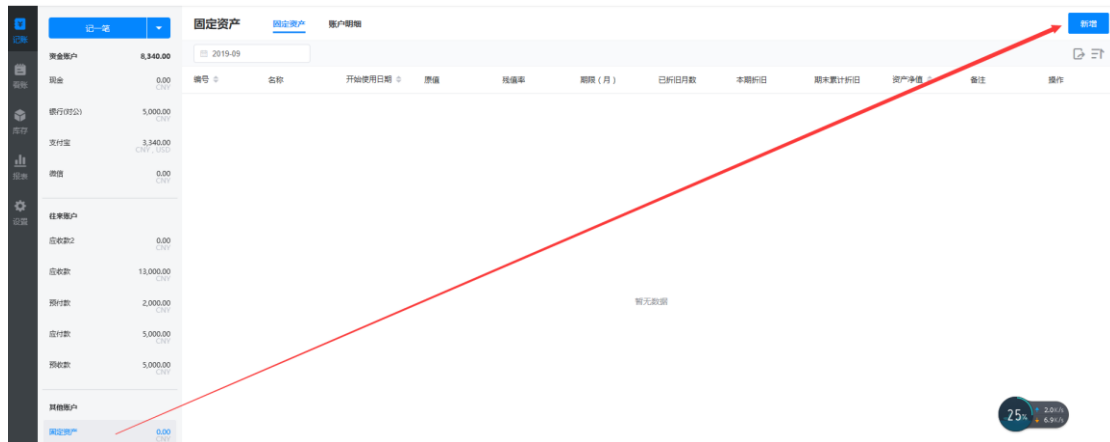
记账
客户
库存
报表
设置

记一笔

资金账户 8,340.00
现金 0.00 CNY
银行(对公) 5,000.00 CNY
支付宝 3,340.00 CNY, USD
微信 0.00 CNY

往来账户
应收款2 0.00 CNY
应收款 13,000.00 CNY
预付款 2,000.00 CNY
应付款 5,000.00 CNY
预收款 5,000.00 CNY

其他账户
固定资产 0.00 CNY

固定资产 固定资产 账户明细

新增

2019-09

| 编号 | 名称 | 开始使用日期 | 原值 | 残值率 | 期限（月） | 已折旧月数 | 本期折旧 | 期末累计折旧 | 资产净值 | 备注 | 操作 |
|---|---|---|---|---|---|---|---|---|---|---|---|

暂无数据

25% 2.0k/s 6.9k/s